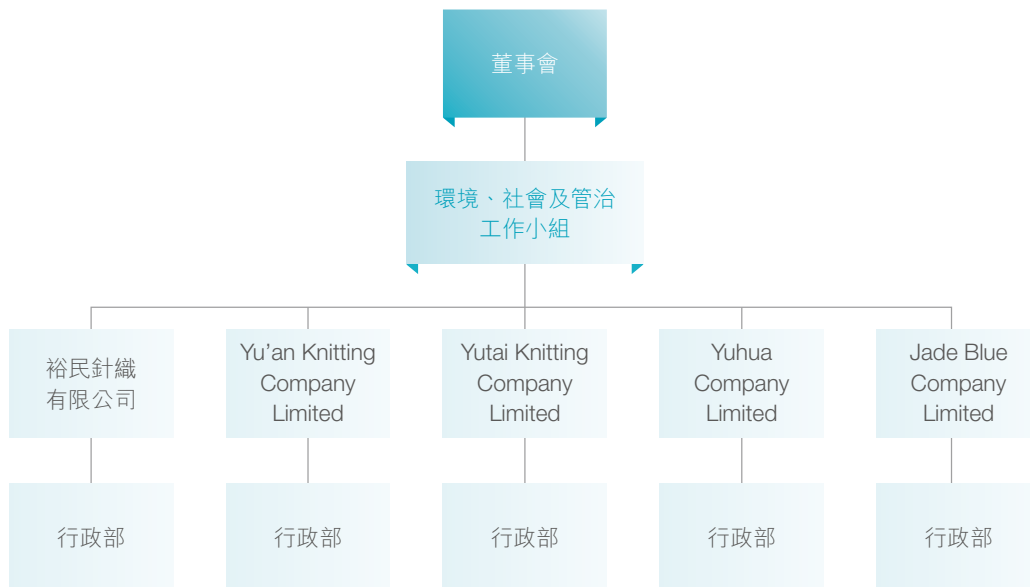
董事會

環境、社會及管治工作小組

裕民針織有限公司

Yu'an Knitting Company Limited

Yutai Knitting Company Limited

Yuhua Company Limited

Jade Blue Company Limited

行政部

行政部

行政部

行政部

行政部